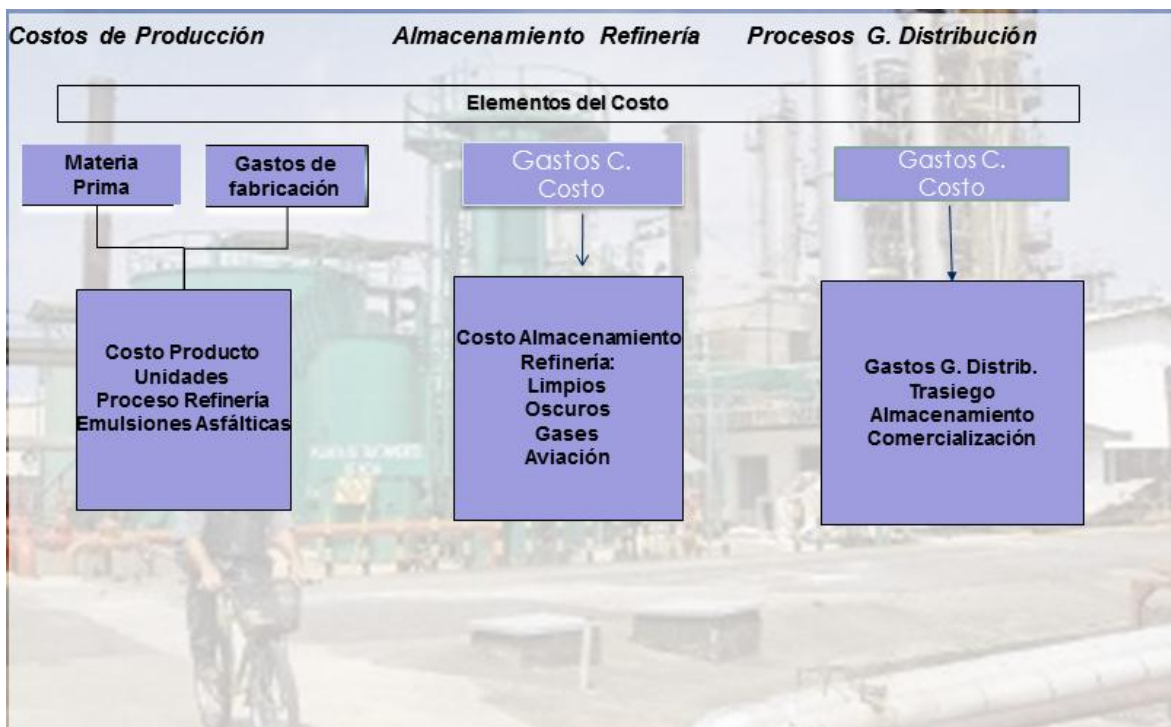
Costos de Producción

Almacenamiento Refinería

Procesos G. Distribución

Elementos del Costo

Materia Prima

Gastos de fabricación

Gastos C. Costo

Gastos C. Costo

Costo Producto
Unidades
Proceso Refinería
Emulsiones Asfálticas

Costo Almacenamiento
Refinería:
Limpios
Oscuros
Gases
Aviación

Gastos G. Distrib.
Trasiego
Almacenamiento
Comercialización